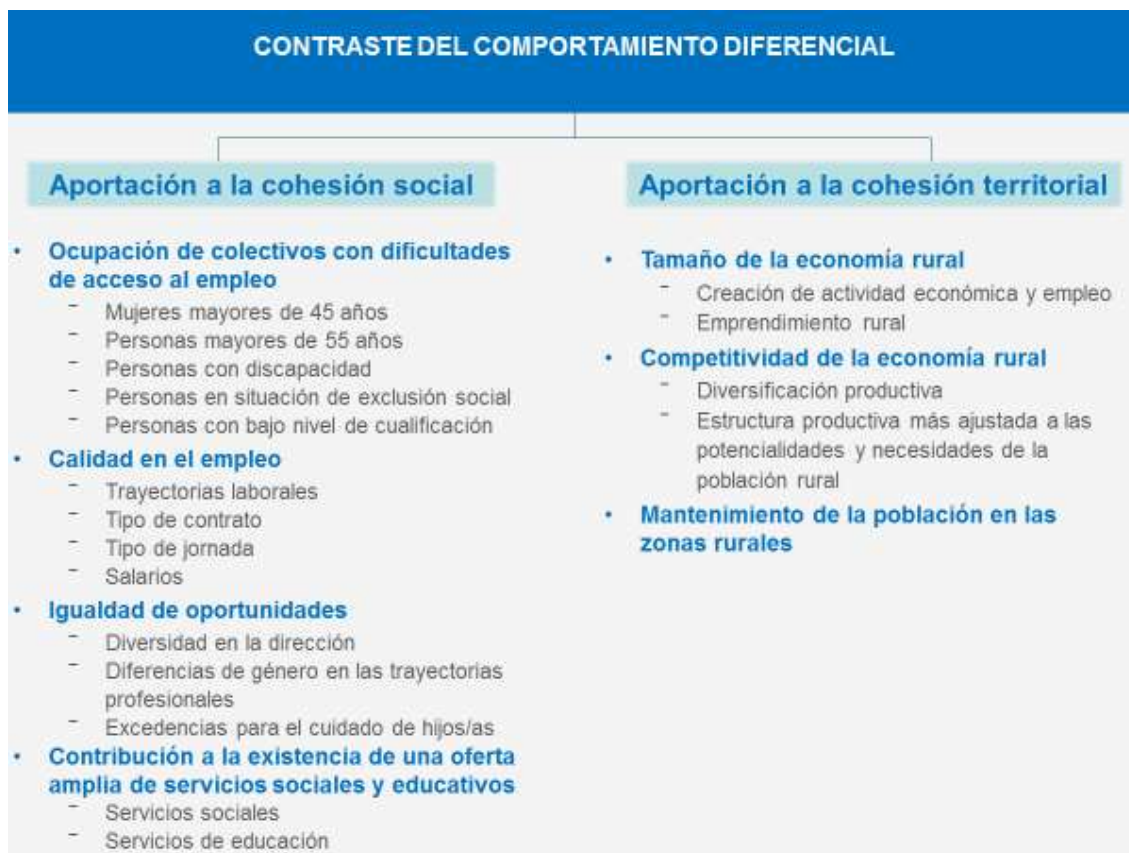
CONTRASTE DEL COMPORTAMIENTO DIFERENCIAL

Aportación a la cohesión social

- Ocupación de colectivos con dificultades de acceso al empleo
  - Mujeres mayores de 45 años
  - Personas mayores de 55 años
  - Personas con discapacidad
  - Personas en situación de exclusión social
  - Personas con bajo nivel de cualificación
- Calidad en el empleo
  - Trayectorias laborales
  - Tipo de contrato
  - Tipo de jornada
  - Salarios
- Igualdad de oportunidades
  - Diversidad en la dirección
  - Diferencias de género en las trayectorias profesionales
  - Excedencias para el cuidado de hijos/as
- Contribución a la existencia de una oferta amplia de servicios sociales y educativos
  - Servicios sociales
  - Servicios de educación

Aportación a la cohesión territorial

- Tamaño de la economía rural
  - Creación de actividad económica y empleo
  - Emprendimiento rural
- Competitividad de la economía rural
  - Diversificación productiva
  - Estructura productiva más ajustada a las potencialidades y necesidades de la población rural
- Mantenimiento de la población en las zonas rurales